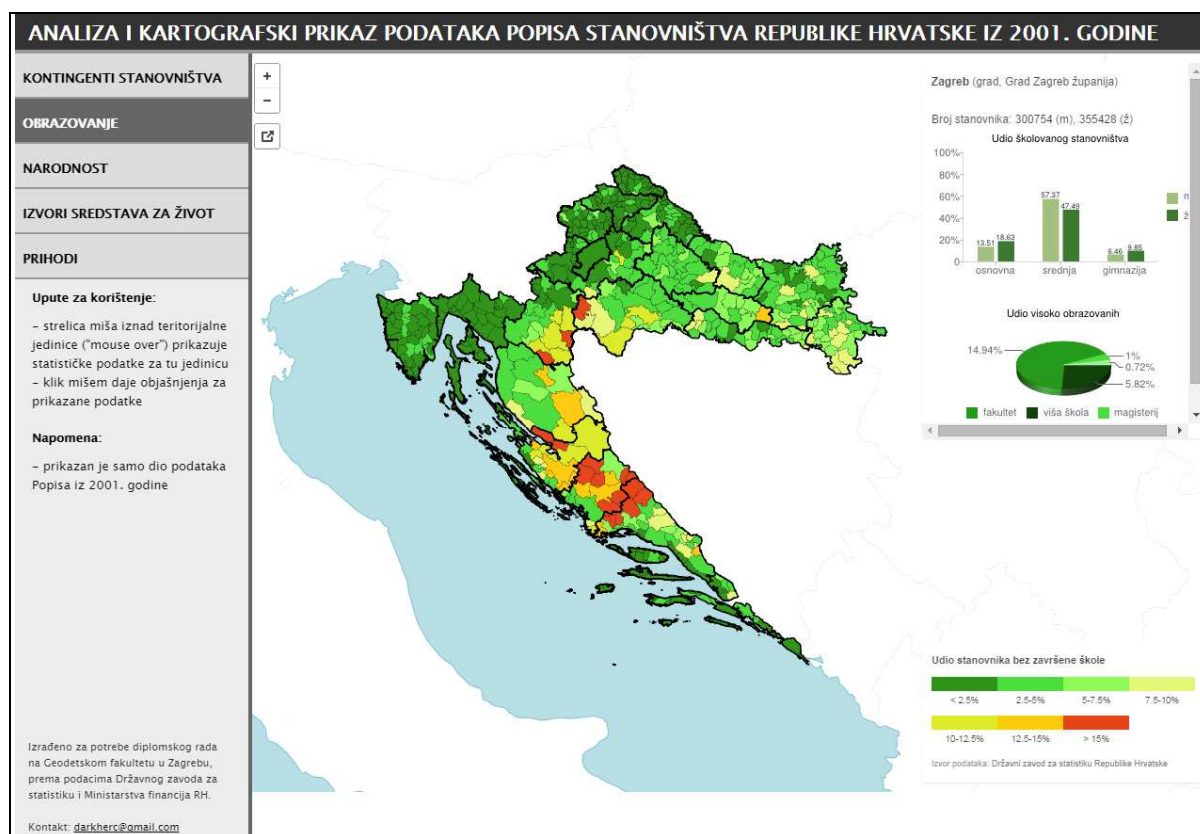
ANALIZA I KARTOGRAFSKI PRIKAZ PODATAKA POPISA STANOVNIŠTVA REPUBLIKE HRVATSKE IZ 2001. GODINE

KONTINGENTI STANOVNIŠTVA

OBRAZOVANJE

NARODNOST

IZVORI SREDSTAVA ZA ŽIVOT

PRIHODI

Upute za korištenje:

- strelica miša iznad teritorijalne jedinice ("mouse over") prikazuje statističke podatke za tu jedinicu
- klik mišem daje objašnjenja za prikazane podatke

Napomena:

- prikazan je samo dio podataka Popisa iz 2001. godine

Izrađeno za potrebe diplomskog rada na Geodetskom fakultetu u Zagrebu, prema podacima Državnog zavoda za statistiku i Ministarstva financija RH.

Kontakt: darkherc@gmail.com

+
−

Zagreb (grad, Grad Zagreb županija)

Broj stanovnika: 300754 (m), 355428 (ž)

Udio školovanog stanovništva

100%
80%
60%
40%
20%
0

13.51 18.63 57.37 47.49 6.46 9.85

osnovna srednja gimnazija

m
ž

Udio visoko obrazovanih

14.94%
1%
0.72%
5.82%

fakultet viša škola magisterij

Udio stanovnika bez završene škole

< 2.5% 2.5-5% 5-7.5% 7.5-10%

10-12.5% 12.5-15% > 15%

Izvor podataka: Državni zavod za statistiku Republike Hrvatske